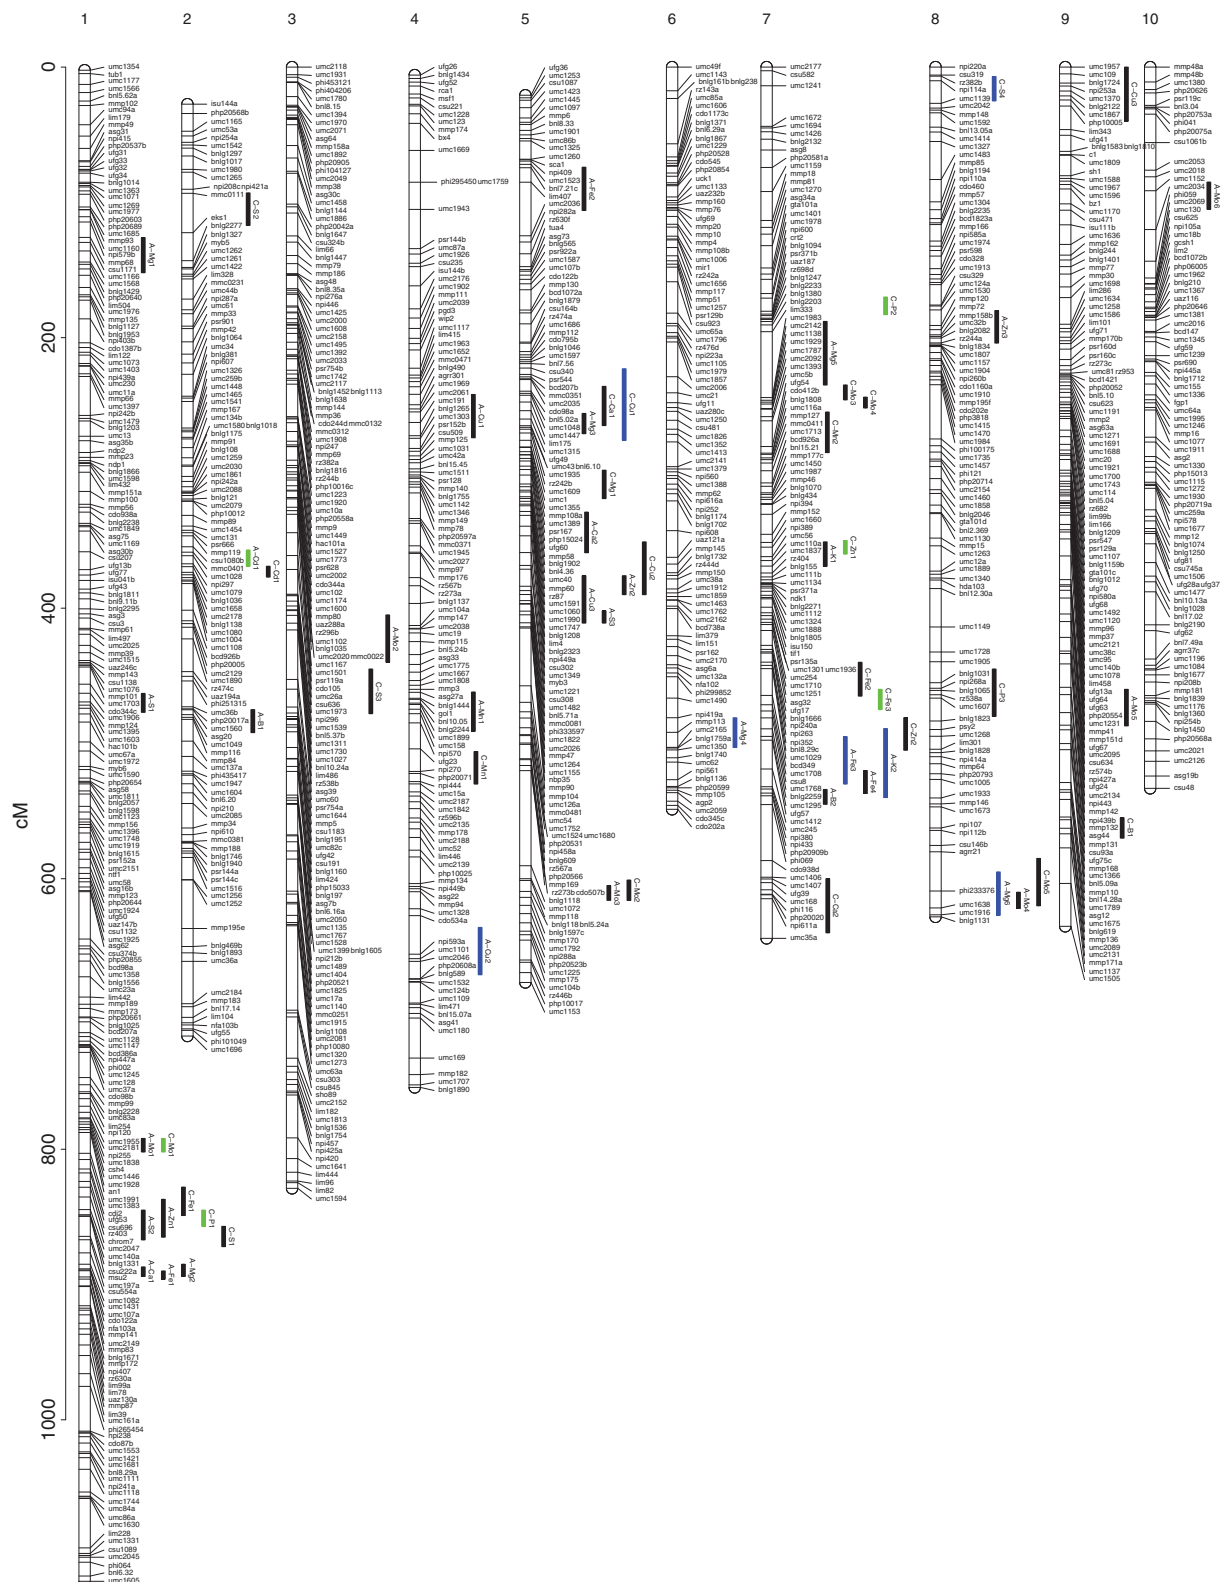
1 2 3 4 5 6 7 8 9 10

0
200
400
600
800
1000

cM

umc1354
tub1
umc1177
umc1566
bnl5.62a
mmp102
umc94a
lim179
mmp49
asg31
npi415
php20537b
ufg31
ufg33
ufg32
ufg34
bnlg1014
umc1363
umc1071
umc1269
umc1977
php20603
php20689
umc1685
mmp93
umc1160
npi579b
mmp68
csu1171
umc1166
umc1568
bnlg1429
php20640
lim504
umc1976
mmp135
bnlg1127
bnlg1953
npi403b
cdo1387b
lim122
umc1073
umc1403
npi439a
umc230
umc11a
umc1906
umc1397
npi242b
umc1479
bnlg1203
umc13
asg35b
ndp2
mmp23
ndp1
bnlg1866
umc1598
lim432
mmp151a
mmp100
mmp56
cdo938a
bnlg2238
umc1849
asg75
umc1169
asg30b
csd207
ufg13b
ufg77
csu041b
ufg43
bnlg1811
bnl9.11b
bnlg2295
asg3
csu3
lim497
umc2025
mmp143
csu1138
umc1076
umc1101
umc1703
umc1906
mmp124
umc1395
umc1603
hac101b
umc67a
umc1972
myb6
umc1590
php20654
asg58
umc1811
bnlg2057
bnlg1598
umc1123
mmp156
umc1396
umc1748
umc1919
bnlg1615
psr152a
umc2151
tif1
umc58
asg16b
mmp123
php20644
umc1924
ufg52
uaz147b
csu1132
umc1925
asg62
csu374b
php20855
bcd98a
umc1358
bnlg1556
umc23a
lim442
mmp189
mmp173
php20661
bnlg1025
bcd207a
umc1128
umc1147
bcd386a
npi447a
phi002
umc1245
umc128
umc37a
cdo98b
mmp99
bnlg2228
umc83a
lim254
npi120
umc1955
umc2181
npi255
umc1838
csh4
umc1446
umc1928
an1
umc1991
umc1383
cdj2
ufg53
csu696
rz403
chrom7
umc2047
umc140a
bnlg1331
csu222a
msu2
umc197a
csu554a
umc1082
umc1431
umc107a
cdo122a
nfa103a
mmp141
umc2149
mmp83
bnlg1671
mmp172
npi407
rz630a
lim99a
lim78
uaz130a
mmp87
lim39
umc161a
phi265454
npi238
cdo87b
umc1553
umc1421
umc1681
bnl8.29a
umc1111
npi241a
umc1118
umc1744
umc84a
umc86a
umc1630
lim228
umc1331
csu1089
umc2045
phi064
bnl6.32
umc1605
A-Mg1
A-B1
C-Mo1
A-Mo1
A-Zn1
A-S2
A-Ca1

isu144a
php20568b
umc1165
umc53a
npi254a
umc1542
umc1980
umc1265
npi208c npi421a
mmc0111
eks1
bnlg2277
bnlg1327
myb5
umc1261
umc1422
lim328
mmc0231
umc44b
npi287a
umc61
mmp33
psr901
mmp42
bnlg1064
umc34
bnlg381
npi607
umc1326
umc259b
umc1448
umc1465
umc1541
mmp167
umc134b
umc1580 bnlg1018
bnlg1175
mmp91
bnlg108
umc1259
umc2030
umc1861
npi242a
umc2088
bnlg121
umc2079
php10012
mmp89
umc1454
umc131
psr666
mmp119
csu1080b
mmc0401
umc1028
npi297
umc1079
bnlg1036
umc1658
umc2178
bnlg1138
umc1080
umc1004
umc1108
bcd926b
php20005
umc2129
umc1890
rz474c
phi251315
umc36b
php20017a
umc1560
asg20
umc1049
mmp84
umc137a
phi435417
umc1947
umc1604
bnl6.20
umc2085
npi610
mmc0381
mmp188
bnlg1746
bnlg1940
psr144a
psr144c
umc1516
umc1256
umc1252
mmp195e
bnlg469b
bnlg1893
umc36a
umc2184
mmp183
bnl17.14
lim104
nfa104b
ufg55
phi101049
umc1696
C-S2
A-Cd1
C-Cd1
A-B1
C-Fe1
C-P1
C-S1
A-Mg2
A-Fe1

umc2118
umc1931
phi453121
phi404206
umc1780
bnl8.15
umc1394
umc1970
umc2071
mmp158a
umc1892
php20905
phi104127
umc2049
mmp38
asg30c
umc1458
bnlg1144
umc1886
php20042a
bnlg1647
csu324b
lim66
bnlg1447
mmp79
mmp186
asg48
bnl8.35a
npi276a
umc1425
umc2000
umc1608
umc2158
umc1495
umc1392
umc2033
psr754b
umc1742
umc2117
bnlg1452 bnlg1113
bnlg1638
mmp144
mmp36
cdo244d mmc0132
mmc0312
umc1908
npi247
mmp69
rz382a
bnlg1816
rz244b
php10016c
umc1223
umc1920
umc10a
php20558a
mmp9
umc1449
umc101a
umc1527
umc1773
psr628
umc2002
cdo344a
umc102
umc1174
umc1600
mmp80
umc288a
rz296b
umc1102
bnlg1035
umc2020 mmc0022
umc1167
umc1501
psr119a
cdo105
umc26a
csu636
umc1973
npi296
umc1399
bnl5.37b
umc1311
umc1730
umc1027
umc1320
lim486
rz538b
asg39
umc60
psr754a
umc1644
mmp5
csu1183
bnlg1951
umc82c
ufg42
csu191
bnlg1160
lim424
php15033
asg7b
bnl6.16a
umc2050
umc1135
umc1767
umc1528
umc1399 bnlg1605
npi212b
umc1489
umc1404
php20521
umc1825
umc17a
umc1140
mmc0251
umc1915
bnlg1108
umc2081
php10080
umc1320
umc1273
umc63a
csu303
csu845
sho89
umc2152
lim182
bnlg1813
bnlg1536
bnlg1754
npi457
npi425a
npi420
umc1641
lim444
lim96
lim82
umc1594
A-Mo2
C-S3

ufg26
bnlg1434
ufg52
rca1
msf1
csu221
umc1228
umc123
mmp174
bx4
umc1669
phi295450 umc1759
umc1943
psr144b
umc87a
umc1926
csu235
isu144b
umc2176
umc1902
mmp111
umc2039
pgd3
wip2
umc1117
umc1963
umc1652
mmc0471
bnlg490
agr301
umc1969
umc2061
umc191
bnlg1265
umc1303
psr152b
csu509
mmp125
umc1031
umc42a
bnl15.45
lim415
psr128
bnlg1755
umc1142
umc1346
mmp149
mmp78
php20597a
mmc0371
umc1945
umc2027
mmp97
mmp176
rz567b
rz273a
bnlg1137
umc104a
mmp147
umc2038
umc19
umc31a
bnl5.24b
asg33
umc1775
umc1667
umc1808
mmp3
asg27a
bnlg1444
gol1
bnl10.05
bnlg2244
umc1899
umc158
npi570
php20071
npi444
umc15a
umc2187
umc1842
rz596b
umc2135
mmp178
umc2188
umc52
lim446
umc2139
php10025
mmp134
npi449b
asg22
mmp94
umc1328
cdo534a
npi593a
umc1101
php20608a
umc2046
bnlg589
umc1532
umc124b
umc1109
lim471
bnl15.07a
asg41
umc1180
umc169
mmp182
umc1707
bnlg1890
A-Cu1
A-Mn1
C-Mn1
A-Cu2

ufg36
umc1253
csu1087
umc1423
umc1445
umc1097
mmp6
bnl8.33
umc1901
umc86b
umc1325
umc1260
sca1
npi409
umc1523
bnl7.21c
lim407
umc2036
npi282a
rz630f
tua4
asg73
bnlg565
psr922a
umc1587
umc107b
mmp130
bcd1072a
bnlg1879
csu164b
rz474a
umc1686
mmp112
cdo795b
umc1796
rz476d
umc1597
bnl7.56
csu340
psr544
bcd207b
mmc0351
umc2035
cdo98a
bnl5.02a
umc1048
umc1447
lim175
umc43 bnl6.10
ufg49
umc1935
rz242b
umc1609
umc1
umc1355
mmp108a
umc1389
psr167
php15024
ufg60
mmp58
bnlg1902
bnl4.36
umc40
mmp60
rz87
umc1591
umc1060
umc1990
umc1747
bnlg1208
lim4
bnlg2323
npi449a
csu302
umc1349
mp53
umc1221
csu308
umc1482
bnl5.71a
mmc0081
phi333597
umc1822
umc2026
mmp47
umc1264
umc1155
mp35
mmp90
mmp104
umc126a
mmc0481
umc54
umc1752
umc1524 umc1680
php20531
bnlg458a
bnlg609
rz567a
php20566
mmp169
rz273b cdo507b
bnlg1118
umc1072
mmp118
bnlg118 bnl5.24a
bnlg1597c
mmp170
umc1792
npi288a
php20523b
umc1225
mmp175
umc104b
rz446b
php10017
umc1153
A-Fe2
C-Cu1
C-Ca1
A-Mg3
C-Mg1
A-Cu2
C-Cu2
A-Zn2
A-Cu3
A-S3
A-Mo2
C-Mo2
A-Mo3

umc49f
umc1143
bnlg161b bnlg238
rz143a
umc85a
umc1606
cdo1173c
bnlg1371
bnl6.29a
bnlg1867
php20528
cdo545
php20854
uck1
umc1133
uaz232b
umc160
mmp76
ufg69
mmp20
mmp4
mmp108b
umc1006
mir1
rz242a
umc1656
mmp117
mmp51
umc1257
psr129b
csu923
umc65a
umc1796
umc1979
npi223a
umc1105
umc1857
umc2006
umc21
uaz280c
umc1250
csu481
umc1826
umc1352
umc2141
umc1379
npi560
umc1388
mmp62
npi616a
umc16b
npi252
bnlg1174
bnlg1702
npi608
umc121a
mmp145
bnlg1732
rz444d
mmp150
umc38a
umc1912
umc1859
umc1463
umc1762
umc2162
bcd738a
lim379
lim151
psr162
umc2170
asg6a
umc132a
nfa102
phi299852
umc1490
npi419a
mmp113
umc2165
bnlg1759a
umc1350
umc62
npi561
bnlg1136
php20599
mmp105
agp2
umc2059
cdo345c
cdo202a
A-Mg4

umc2177
csu582
umc1241
umc1672
umc1694
umc1426
bnlg2132
asg8
php20581a
umc1159
mmp18
mmp81
umc1270
asg34a
gta101a
umc1401
umc1978
npi600
crt2
bnlg1094
psr371b
uaz187
rz698d
bnlg1247
bnlg2233
bnlg1380
bnlg2203
lim333
umc1983
umc2142
umc1138
umc1929
umc1787
umc2092
umc1393
umc5b
ufg54
cdo412b
bnlg1808
umc116a
mmp127
mmc0411
umc1713
bnl15.21
mmp177c
umc1450
umc1987
npi121
bnlg1070
bnlg434
npi394
mmp152
umc1660
npi389
umc56
umc110a
umc1837
rz404
umc1865
umc111b
psr371a
ndk1
bnlg2271
bnlg1112
umc1324
bnlg1888
bnlg1805
isu150
tif1
psr135a
umc1301 umc1936
umc254
umc1710
umc1251
asg32
ufg17
bnlg1666
npi112a
npi263
npi352
bnl8.29c
umc1029
bcd349
umc1708
csu8
umc1768
bnlg2259
umc1295
ufg57
umc1412
umc245
npi380
npi433
php20909b
phi069
cdo938d
umc1406
umc1407
ufg39
umc1162
phi116
php20020
npi611a
umc35a
C-P2
A-Mg5
A-Mo3
C-Mo4
A-Mn2
C-Zn1
A-K1
C-Fe2
C-Fe3
C-Zn2
A-Fe3
A-Fe4
A-K2
A-B2
C-Ca2

npi220a
csu319
rz382b
npi114a
umc1139
umc2042
mmp148
umc1592
npi110a
bnl13.05a
umc1414
umc1327
umc1483
mmp85
bnlg1194
npi110a
cdo460
mmp57
umc1304
bnlg2235
bcd1823a
umc1974
psr598
cdo328
mmp166
npi585a
umc1913
csu329
umc124a
umc1530
mmp120
umc72
mmp158b
umc32b
bnlg2082
rz244a
umc1807
umc1157
umc1904
npi260b
cdo1160a
umc1910
csu623
cdo202e
php3818
umc1415
umc1470
umc1984
phi100175
umc1735
umc1457
npi121
php20714
umc1743
umc1460
umc1858
bnlg2046
gta101d
bnl2.369
umc1130
umc1263
umc12a
umc1340
hda103
bnl12.30a
umc1149
umc1728
umc1905
bnlg1031
npi268a
bnlg1065
rz538a
umc1607
bnlg1823
psy2
umc1268
lim301
bnlg1828
npi414a
mmp64
php20793
umc1005
umc1933
mmp146
umc1673
npi107
npi112b
csu146b
agrr21
phi233376
umc1638
umc1916
bnlg1131
C-S4
A-Zn3
C-P3
A-Mg6
C-Mo5
A-Mo4

umc1957
umc109
bnlg1724
npi253a
umc1370
umc1867
php10005
lim343
ufg41
bnlg1583 bnlg1810
c1
umc1809
sh1
umc1588
umc1967
umc1596
bz1
umc1170
csu471
isu111b
umc1636
mmp162
bnlg244
bnlg1401
mmp77
mmp30
umc1698
lim286
umc1634
umc1258
umc1586
lim101
mmp170b
psr160d
psr160c
rz273c
umc81 rz953
bcd1421
php20052
bnl5.10
csu623
umc1191
asg63a
umc1271
umc1691
umc1688
umc20
umc1921
umc1700
umc1743
umc114
bnl5.04
rz682
lim99b
lim166
bnlg1209
psr547
psr129a
umc1107
bnlg1159b
gta101c
bnlg1012
ufg70
npi580a
ufg68
umc1492
umc1120
mmp96
mmp37
umc2121
umc38c
umc95
umc140b
umc1078
lim458
ufg13a
ufg64
ufg63
php20554
umc1231
mmp41
umc151d
ufg67
umc2095
csu634
rz574b
npi427a
ufg24
umc2134
npi443
mmp142
npi439b
mmp132
asg44
mmp131
csu93a
ufg75c
mmp168
umc1366
bnl5.09a
mmp110
bnl14.28a
umc1789
asg12
umc1675
bnlg619
mmp136
umc2089
umc2131
mmp171a
umc1137
umc1505
C-Cu3
A-Mo5
C-B1

mmp48a
mmp48b
umc1380
php20626
psr119c
bnl3.04
php20753a
phi041
php20075a
csu1061b
umc2053
umc2018
umc1152
umc2034
phi059
umc2069
umc130
csu625
npi105a
umc18b
gcsh1
lim2
bcd1072b
php06005
umc1962
bnlg210
umc1367
uaz116
php20646
umc1381
umc2016
bcd147
umc1345
umc1239
psr690
npi445a
bnlg1712
umc155
umc1336
fgp1
umc64a
umc1995
umc1246
mmp16
umc1077
umc1911
asg2
umc1330
php15013
umc1115
umc1272
umc1930
php20719a
umc259a
npi578
umc1677
npi208b
mmp12
bnlg1074
bnlg1250
ufg81
csu745a
umc1506
ufg28a ufg37
umc1477
bnlg1028
bnl17.02
bnlg2190
ufg62
bnl7.49a
agrr37c
umc1196
umc1084
bnlg1677
mmp181
bnlg1839
umc1176
bnlg1360
npi254b
bnlg1450
php20568a
umc2021
umc2126
asg19b
csu48
A-Mo6